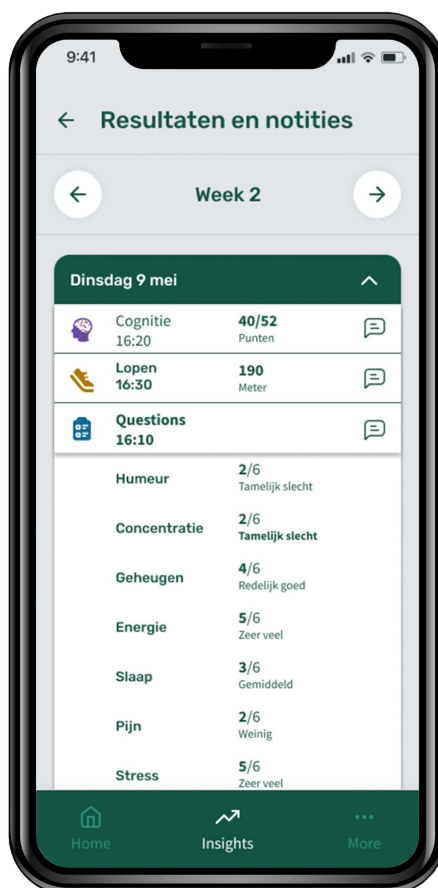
9:41

Resultaten en notities

Week 2

Dinsdag 9 mei

Cognitie
16:20
40/52
Punten

Lopen
16:30
190
Meter

Questions
16:10

| | |
|---|---|
| Humeur | 2/6 Tamelijk slecht |
| Concentratie | 2/6 Tamelijk slecht |
| Geheugen | 4/6 Redelijk goed |
| Energie | 5/6 Zeer veel |
| Slaap | 3/6 Gemiddeld |
| Pijn | 2/6 Weinig |
| Stress | 5/6 Zeer veel |

Home
Insights
More